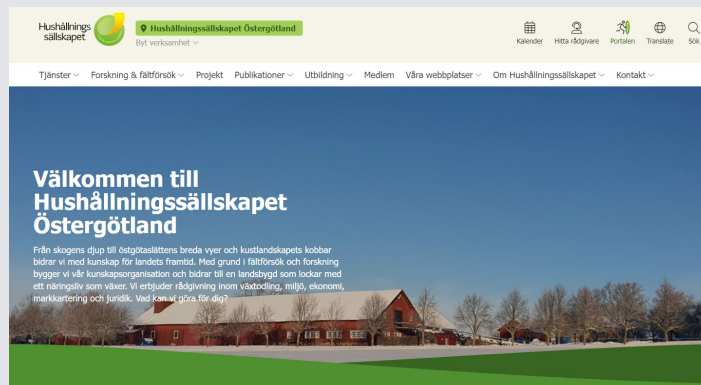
Hushållnings sällskapet

Hushållningssällskapet Östergötland
Byt verksamhet

Kalender Hitta rådgivare Portalen Translate Sök

Tjänster Forskning & fältförsök Projekt Publikationer Utbildning Medlem Våra webbplatser Om Hushållningssällskapet Kontakt

Välkommen till Hushållningssällskapet Östergötland

Från skogens djup till östgötaslättens breda vyer och kustlandskapets kobbar bidrar vi med kunskap för landets framtid. Med grund i fältförsök och forskning bygger vi vår kunskapsorganisation och bidrar till en landsbygd som lockar med ett näringsliv som växer. Vi erbjuder rådgivning inom växtodling, miljö, ekonomi, markkartering och juridik. Vad kan vi göra för dig?